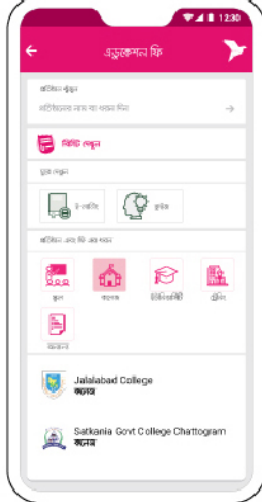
12:30

এডুকেশন ফি

প্রতিষ্ঠান খুঁজুন
প্রতিষ্ঠানের নাম বা আইডি দিন

রিসিট দেখুন

দ্রুত দেখুন
ই-প্রতিষ্ঠান
কুইজ

প্রতিষ্ঠান এর ফি এর ধরন
স্কুল
কলেজ
বিশ্ববিদ্যালয়
ট্রেনিং
অন্যান্য

Jalalabad College
কলেজ

Satkania Govt College Chattogram
কলেজ